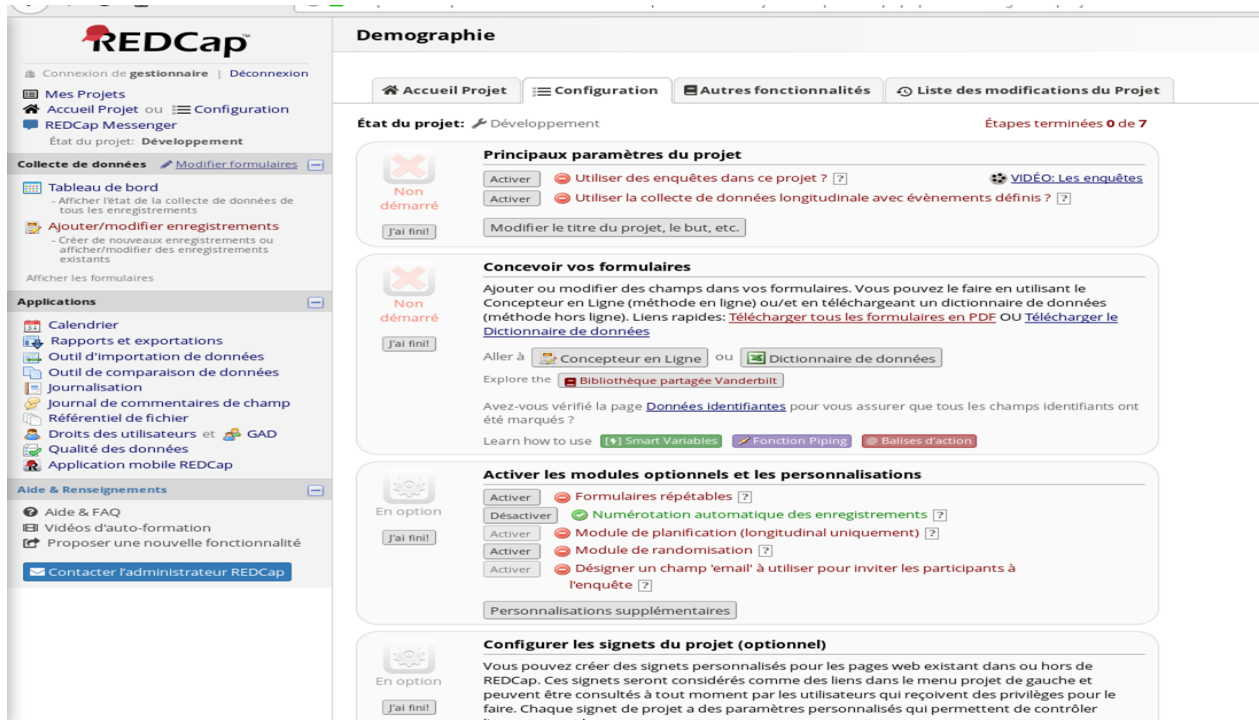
REDCap

Connexion de gestionnaire | Déconnexion
Mes Projets
Accueil Projet ou Configuration
REDCap Messenger
État du projet: Développement

Collecte de données Modifier formulaires
Tableau de bord
- Afficher l'état de la collecte de données de tous les enregistrements
Ajouter/modifier enregistrements
- Créer de nouveaux enregistrements ou afficher/modifier des enregistrements existants
Afficher les formulaires

Applications
Calendrier
Rapports et exportations
Outil d'importation de données
Outil de comparaison de données
Journalisation
Journal de commentaires de champ
Référentiel de fichier
Droits des utilisateurs et GAD
Qualité des données
Application mobile REDCap

Aide & Renseignements
Aide & FAQ
Vidéos d'auto-formation
Proposer une nouvelle fonctionnalité
Contacter l'administrateur REDCap

Demographie

Accueil Projet | Configuration | Autres fonctionnalités | Liste des modifications du Projet

État du projet: Développement
Étapes terminées 0 de 7

Non démarré
J'ai fini!
Principaux paramètres du projet
Activer Utiliser des enquêtes dans ce projet ? ?
VIDÉO: Les enquêtes
Activer Utiliser la collecte de données longitudinale avec évènements définis ? ?
Modifier le titre du projet, le but, etc.

Non démarré
J'ai fini!
Concevoir vos formulaires
Ajouter ou modifier des champs dans vos formulaires. Vous pouvez le faire en utilisant le Concepteur en Ligne (méthode en ligne) ou/et en téléchargeant un dictionnaire de données (méthode hors ligne). Liens rapides: Télécharger tous les formulaires en PDF OU Télécharger le Dictionnaire de données
Aller à Concepteur en Ligne ou Dictionnaire de données
Explore the Bibliothèque partagée Vanderbilt
Avez-vous vérifié la page Données identifiantes pour vous assurer que tous les champs identifiants ont été marqués ?
Learn how to use [$] Smart Variables Fonction Piping @ Balises d'action

En option
J'ai fini!
Activer les modules optionnels et les personnalisations
Activer Formulaires répétables ?
Désactiver Numérotation automatique des enregistrements ?
Activer Module de planification (longitudinal uniquement) ?
Activer Module de randomisation ?
Activer Désigner un champ 'email' à utiliser pour inviter les participants à l'enquête ?
Personnalisations supplémentaires

En option
J'ai fini!
Configurer les signets du projet (optionnel)
Vous pouvez créer des signets personnalisés pour les pages web existant dans ou hors de REDCap. Ces signets seront considérés comme des liens dans le menu projet de gauche et peuvent être consultés à tout moment par les utilisateurs qui reçoivent des privilèges pour le faire. Chaque signet de projet a des paramètres personnalisés qui permettent de contrôler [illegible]